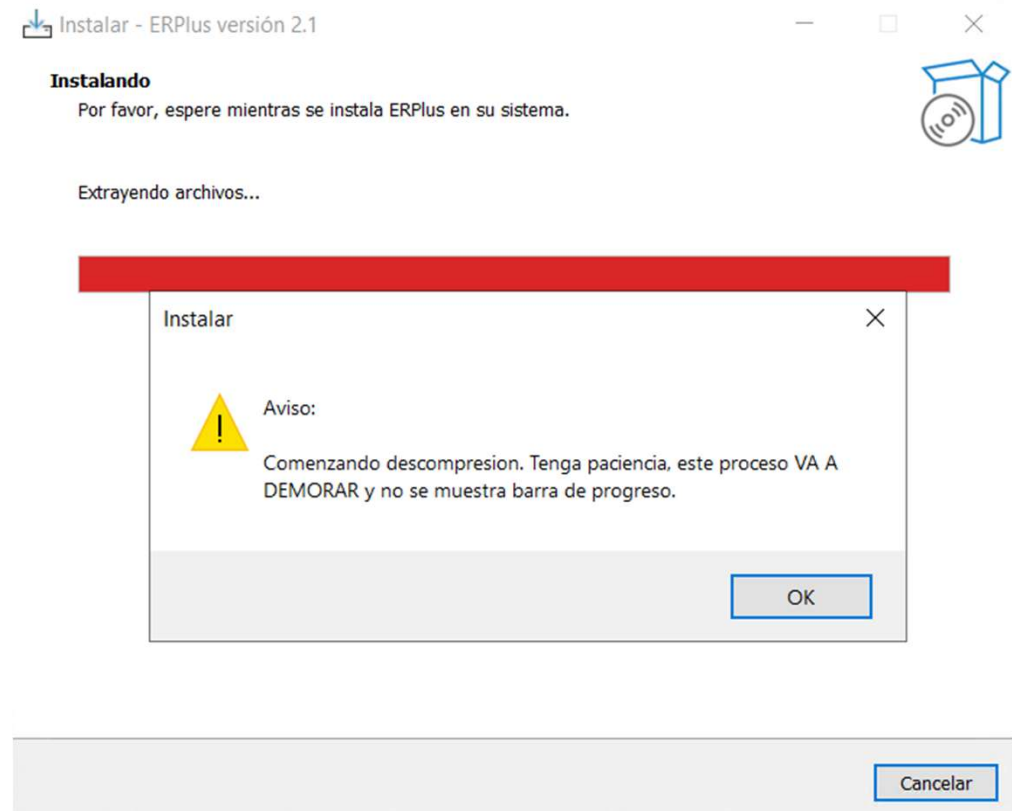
Instalar - ERPlus versión 2.1

Instalando
Por favor, espere mientras se instala ERPlus en su sistema.

Extrayendo archivos...

Instalar

Aviso:

Comenzando descompresion. Tenga paciencia, este proceso VA A DEMORAR y no se muestra barra de progreso.

OK

Cancelar